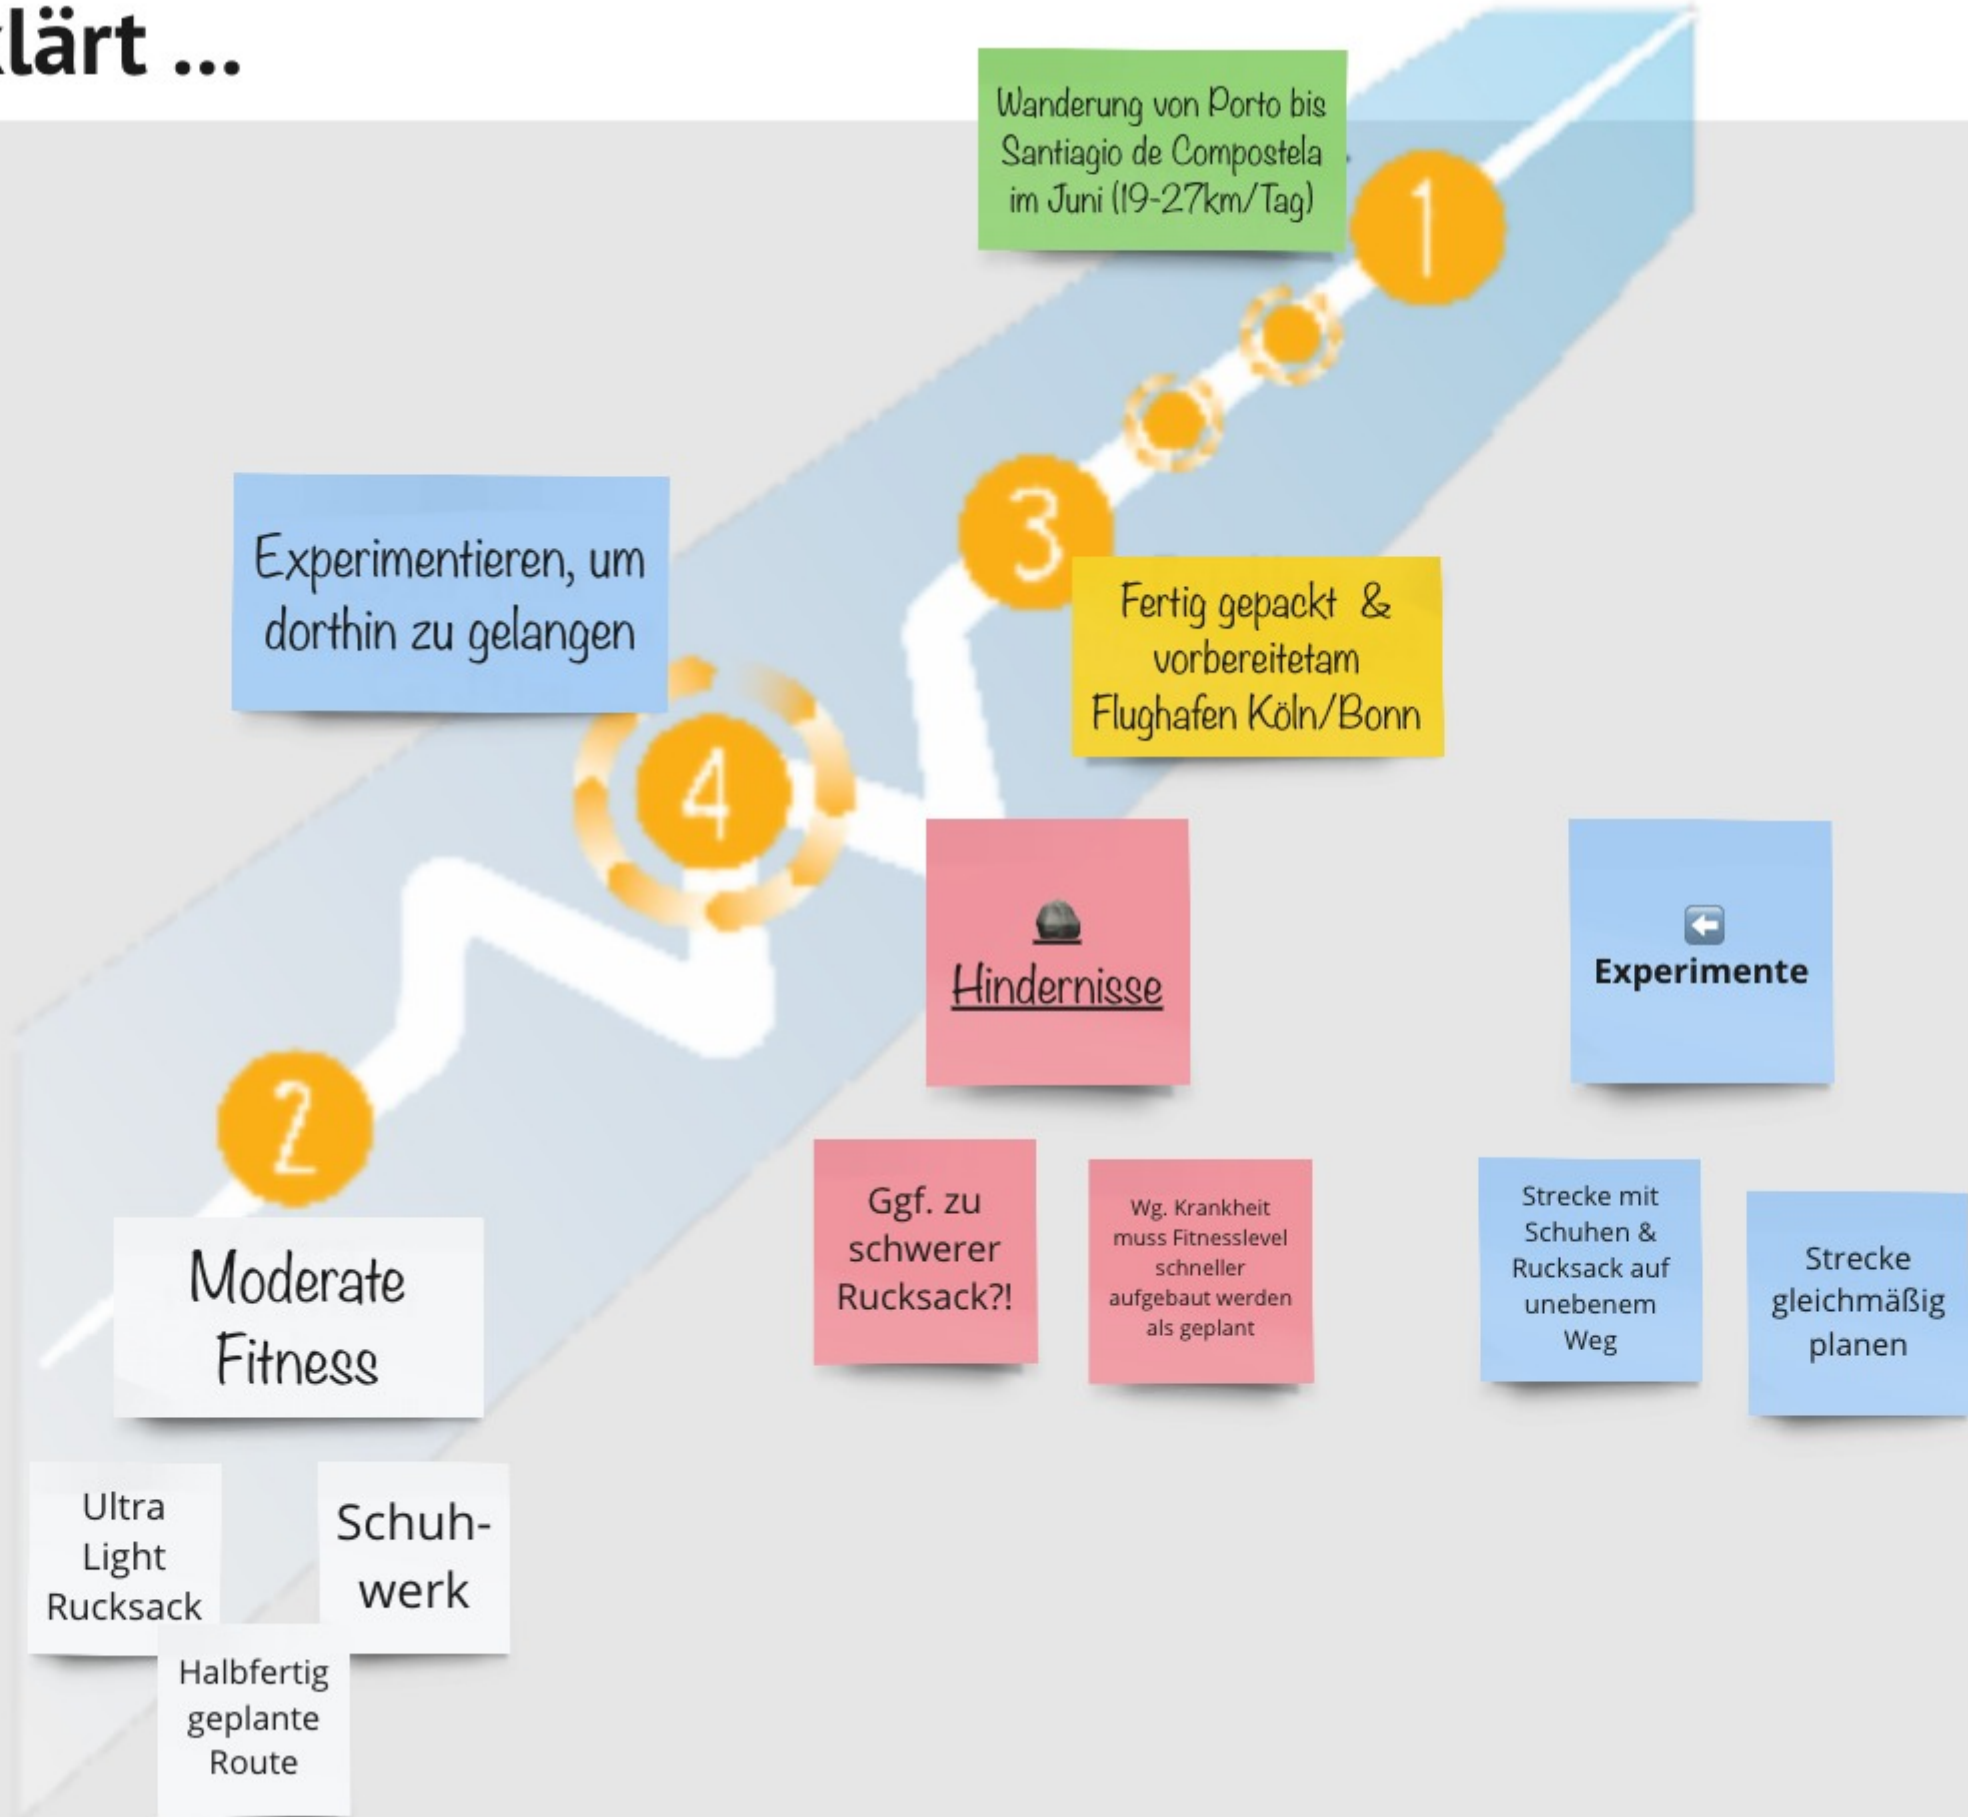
lärt ...

Wanderung von Porto bis Santiagio de Compostela im Juni (19-27km/Tag)

1

3

Fertig gepackt & vorbereitetam Flughafen Köln/Bonn

Experimentieren, um dorthin zu gelangen

4

Hindernisse

Experimente

2

Moderate Fitness

Ggf. zu schwerer Rucksack?!

Wg. Krankheit muss Fitnesslevel schneller aufgebaut werden als geplant

Strecke mit Schuhen & Rucksack auf unebenem Weg

Strecke gleichmäßig planen

Ultra Light Rucksack

Schuhwerk

Halbfertig geplante Route